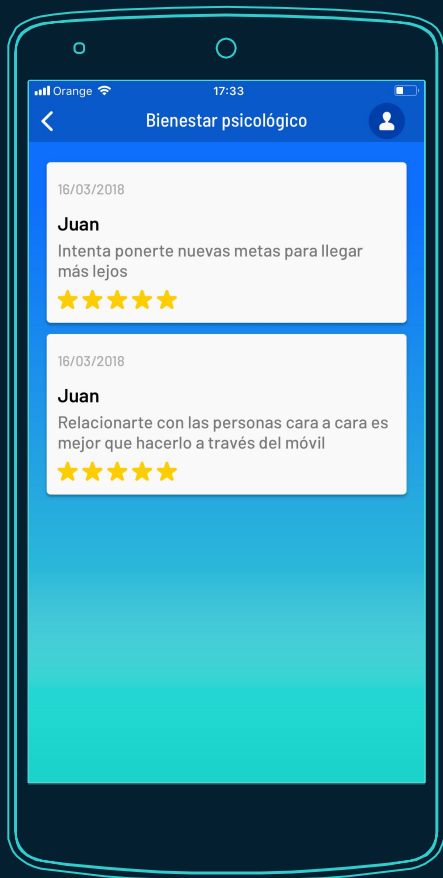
Orange 17:33

Bienestar psicológico

16/03/2018

Juan

Intenta ponerte nuevas metas para llegar más lejos

16/03/2018

Juan

Relacionarte con las personas cara a cara es mejor que hacerlo a través del móvil